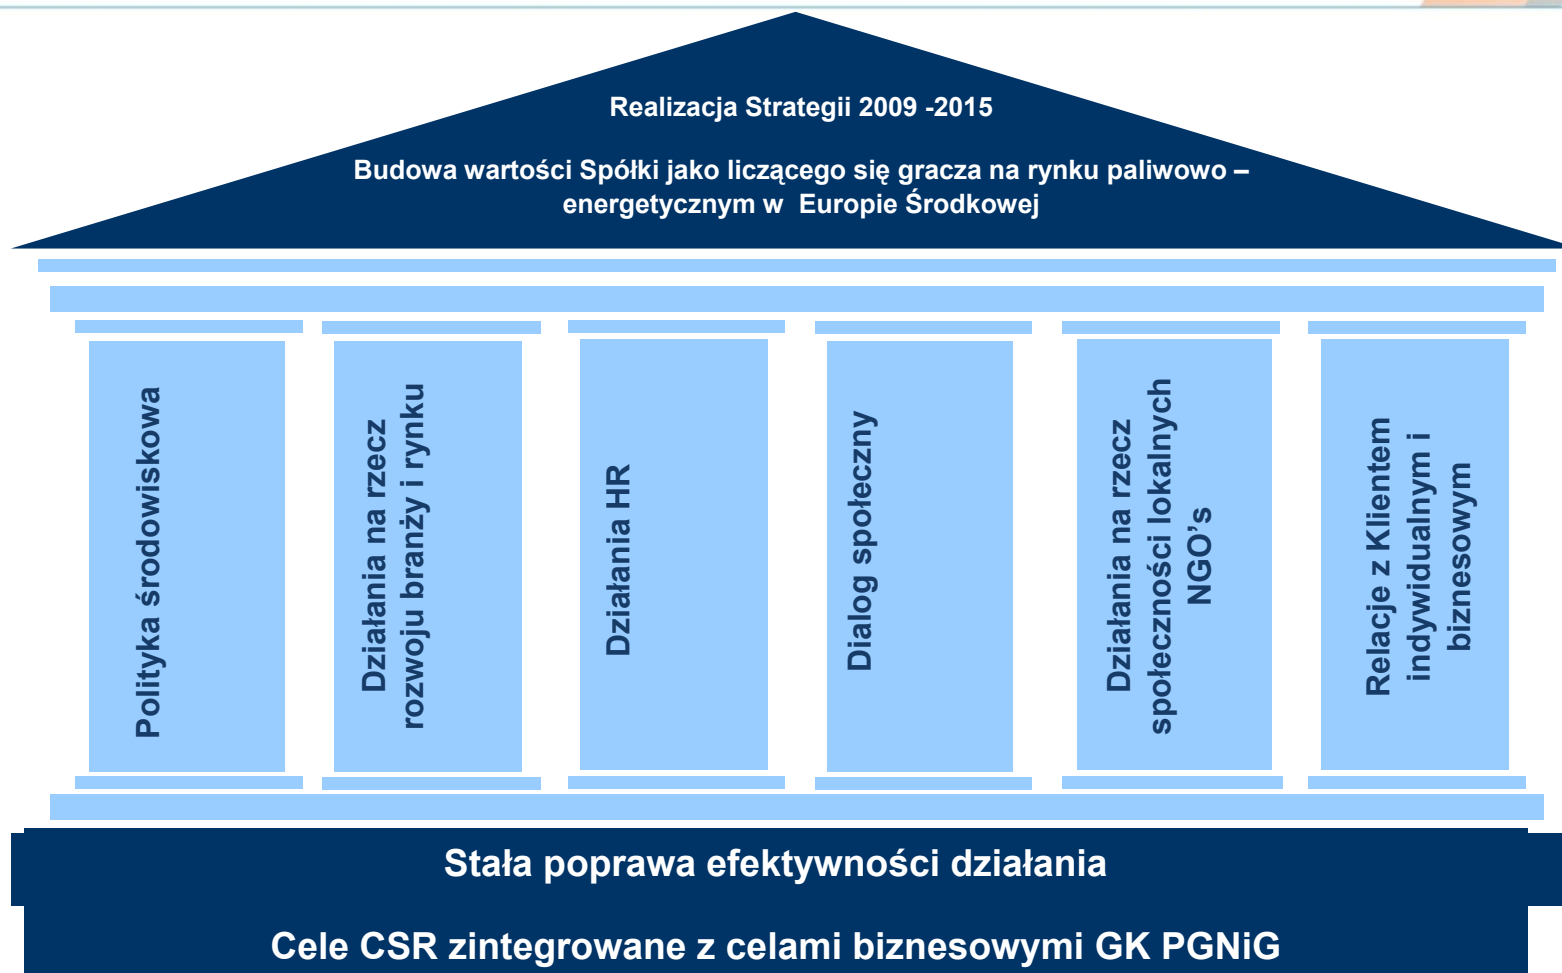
Realizacja Strategii 2009 -2015

Budowa wartości Spółki jako liczącego się gracza na rynku paliwowo – energetycznym w Europie Środkowej

Polityka środowiskowa

Działania na rzecz rozwoju branży i rynku

Działania HR

Dialog społeczny

Działania na rzecz społeczności lokalnych NGO's

Relacje z Klientem indywidualnym i biznesowym

Stała poprawa efektywności działania

Cele CSR zintegrowane z celami biznesowymi GK PGNiG